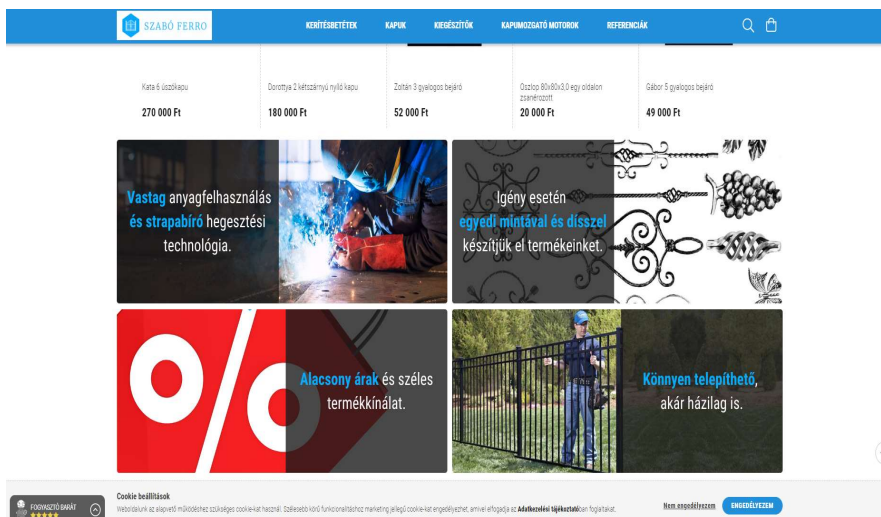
SZABÓ FERRO

KERÍTÉSBETÉTEK KAPUK KIEGÉSZÍTŐK KAPUMOZGATÓ MOTOROK REFERENCIÁK

Kata 6 úszókapu
270 000 Ft

Dorottya 2 kétszárnyú nyíló kapu
180 000 Ft

Zoltán 3 gyalogos bejáró
52 000 Ft

Oszlop 80x80x3,0 egy oldalon zsanérozott
20 000 Ft

Gábor 5 gyalogos bejáró
49 000 Ft

Vastag anyagfelhasználás és strapabíró hegesztési technológia.

Igény esetén egyedi mintával és díszzel készítjük el termékeinket.

Alacsony árak és széles termékkínálat.

Könnyen telepíthető, akár házilag is.

FOGYASZTÓ BARÁT

Cookie beállítások
Weboldalunk az alapvető működéshez szükséges cookie-kat használ. Szélesebb körű funkcionalitáshoz marketing jellegű cookie-kat engedélyezhet, amivel elfogadja az Adatkezelési tájékoztatóban foglaltakat.

Nem engedélyezem

ENGEDÉLYEZEM